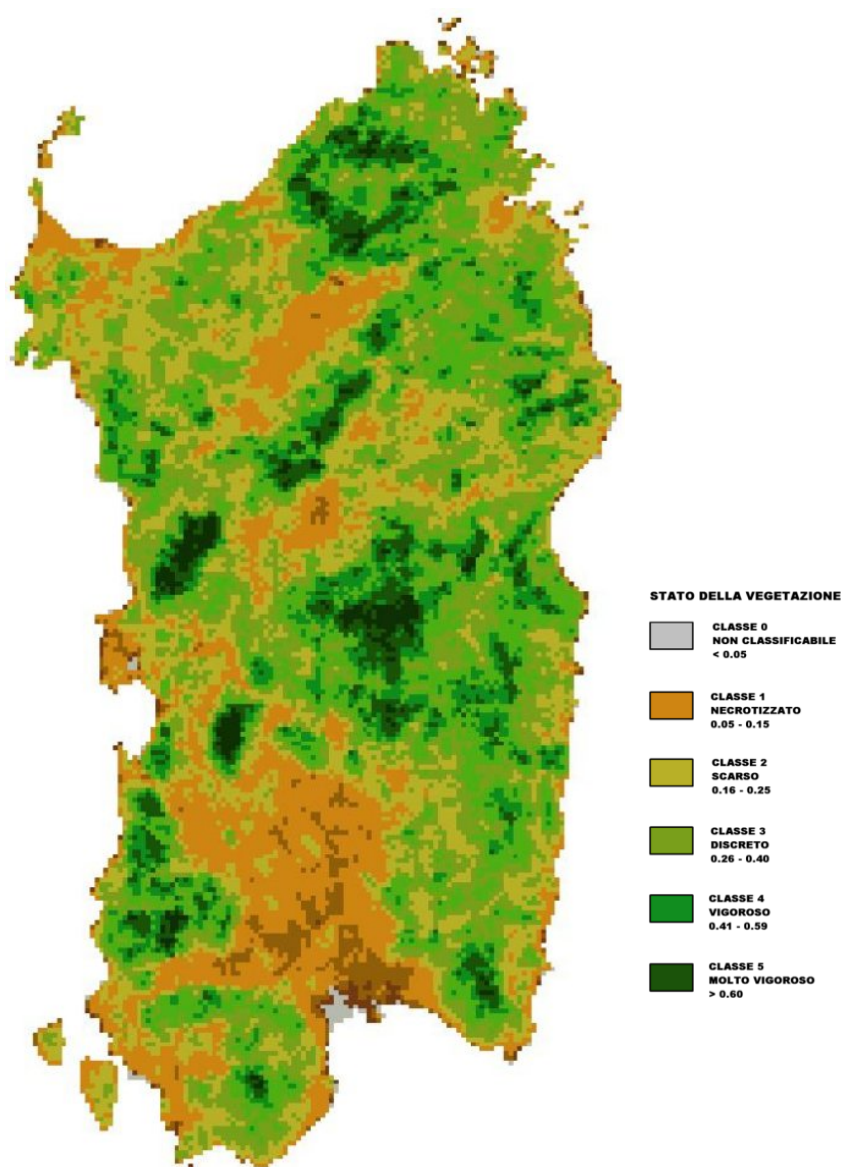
STATO DELLA VEGETAZIONE

CLASSE 0
NON CLASSIFICABILE
< 0.05

CLASSE 1
NECROTIZZATO
0.05 - 0.15

CLASSE 2
SCARSO
0.16 - 0.25

CLASSE 3
DISCRETO
0.26 - 0.40

CLASSE 4
VIGOROSO
0.41 - 0.59

CLASSE 5
MOLTO VIGOROSO
> 0.60